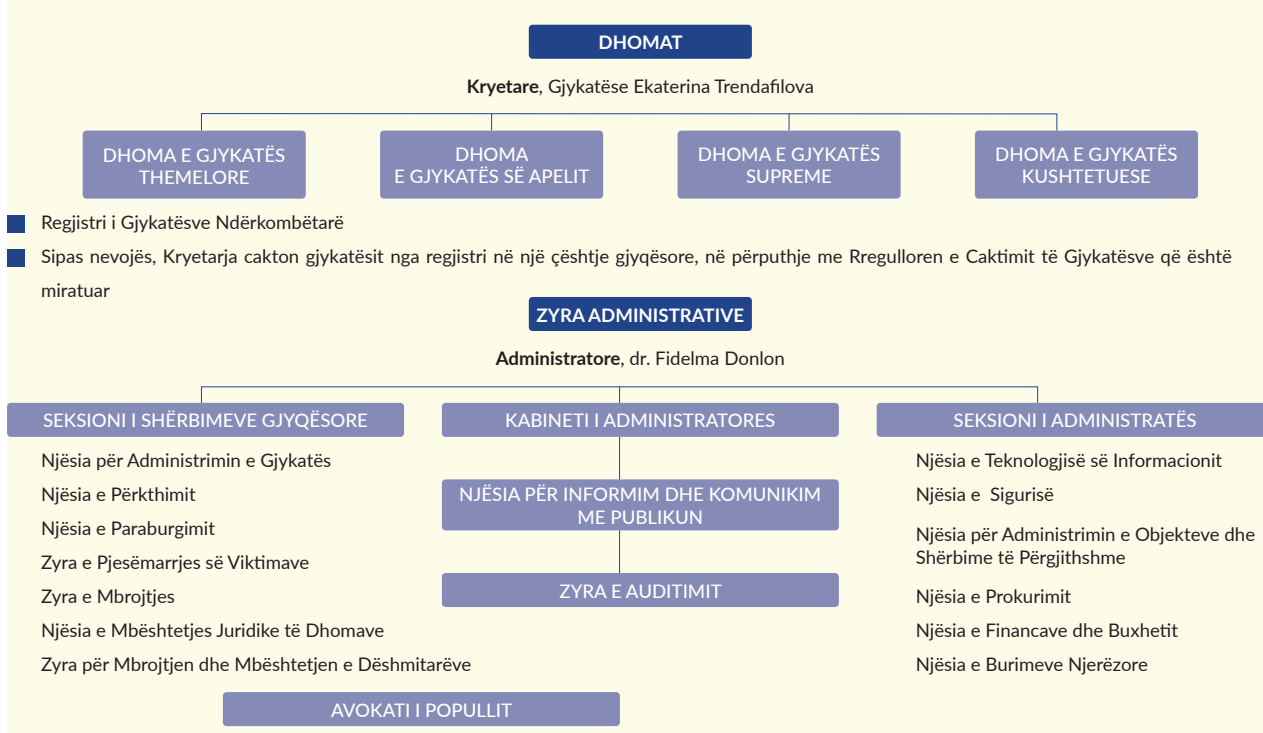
DHOMAT

**Kryetare**, Gjykatëse Ekaterina Trendafilova

DHOMA E GJYKATËS THEMELORE

DHOMA E GJYKATËS SË APELIT

DHOMA E GJYKATËS SUPREME

DHOMA E GJYKATËS KUSHTETUESE

Regjistri i Gjykatësve Ndërkombëtarë

Sipas nevojës, Kryetarja cakton gjykatësit nga regjistri në një çështje gjyqësore, në përputhje me Rregulloren e Caktimit të Gjykatësve që është miratuar

ZYRA ADMINISTRATIVE

**Administratore**, dr. Fidelma Donlon

SEKSIONI I SHËRBIMEVE GJYQËSORE

Njësia për Administrimin e Gjykatës

Njësia e Përkthimit

Njësia e Paraburgimit

Zyra e Pjesëmarrjes së Viktimave

Zyra e Mbrojtjes

Njësia e Mbështetjes Juridike të Dhomave

Zyra për Mbrojtjen dhe Mbështetjen e Dëshmitarëve

AVOKATI I POPULLIT

KABINETI I ADMINISTRATORES

NJËSIA PËR INFORMIM DHE KOMUNIKIM ME PUBLIKUN

ZYRA E AUDITIMIT

SEKSIONI I ADMINISTRATËS

Njësia e Teknologjisë së Informacionit

Njësia e Sigurisë

Njësia për Administrimin e Objekteve dhe Shërbime të Përgjithshme

Njësia e Prokurimit

Njësia e Financave dhe Buxhetit

Njësia e Burimeve Njerëzore